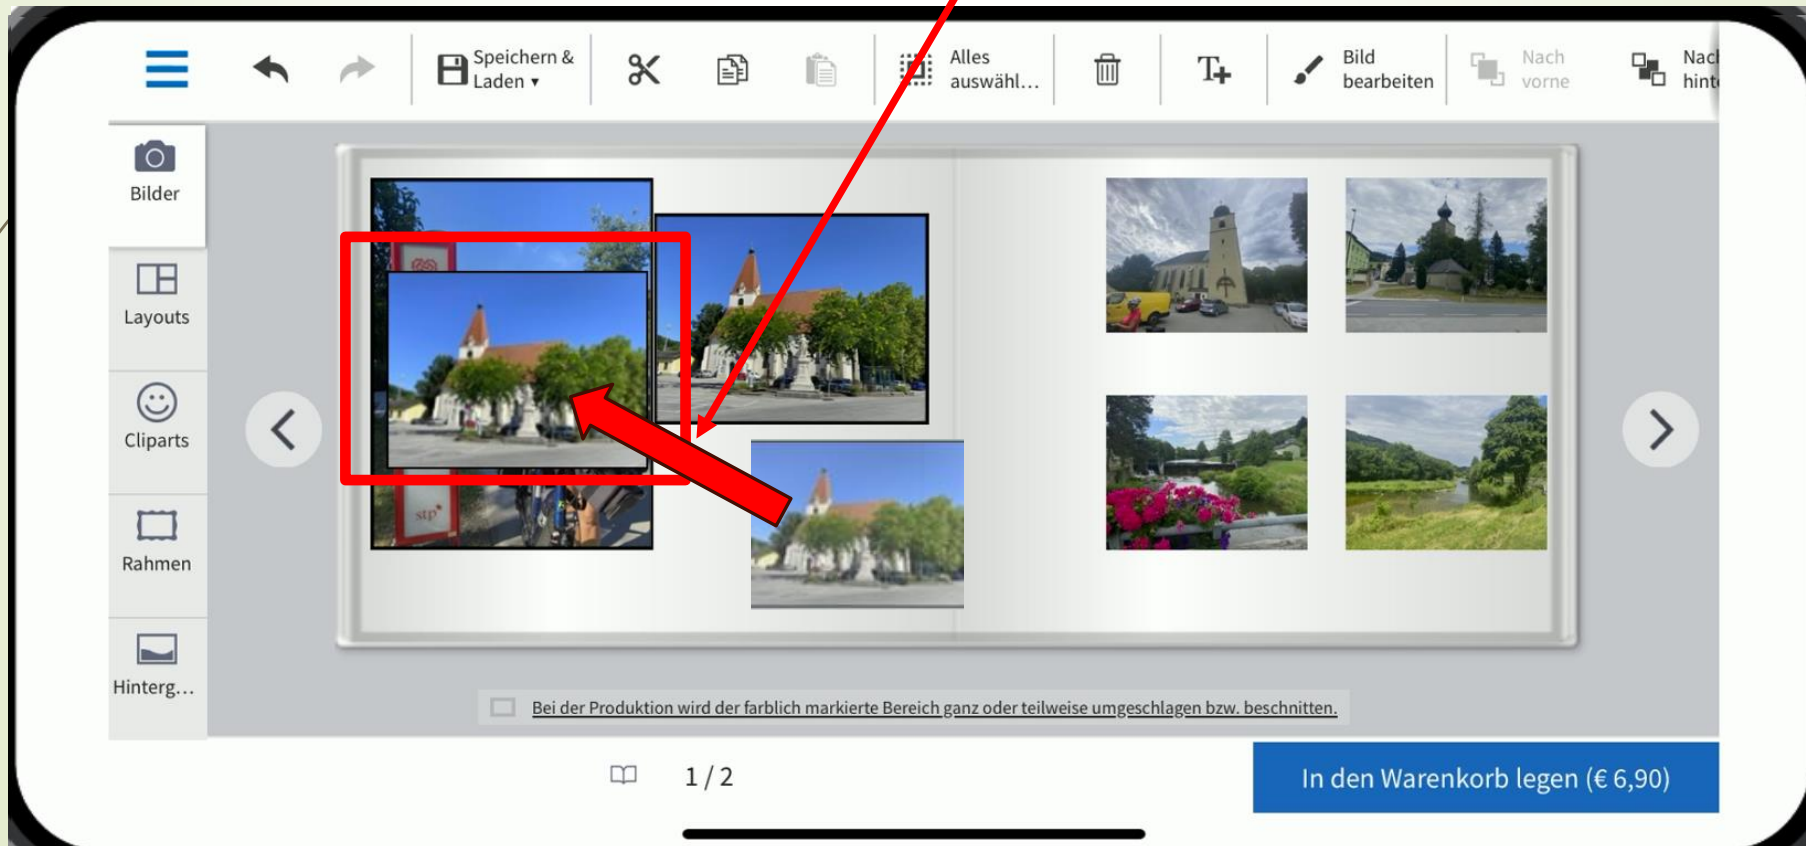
Speichern & Laden ▾

Alles auswähl...

Bild bearbeiten

Nach vorne

Nac hint

Bilder

Layouts

Cliparts

Rahmen

Hinterg...

stp

Bei der Produktion wird der farblich markierte Bereich ganz oder teilweise umgeschlagen bzw. beschnitten.

1 / 2

In den Warenkorb legen (€ 6,90)